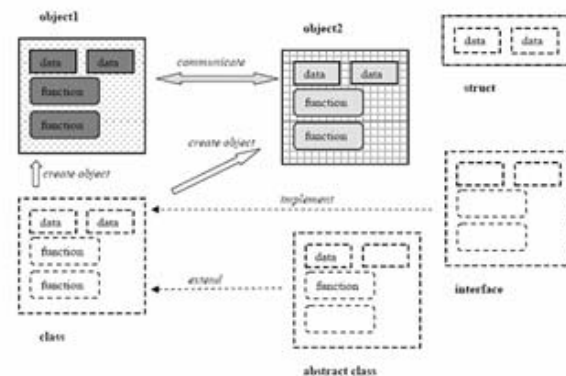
object1

data

data

function

function

communicate

object2

data

data

function

function

data

data

struct

create object

create object

implement

data

data

function

function

class

extend

data

function

abstract class

interface